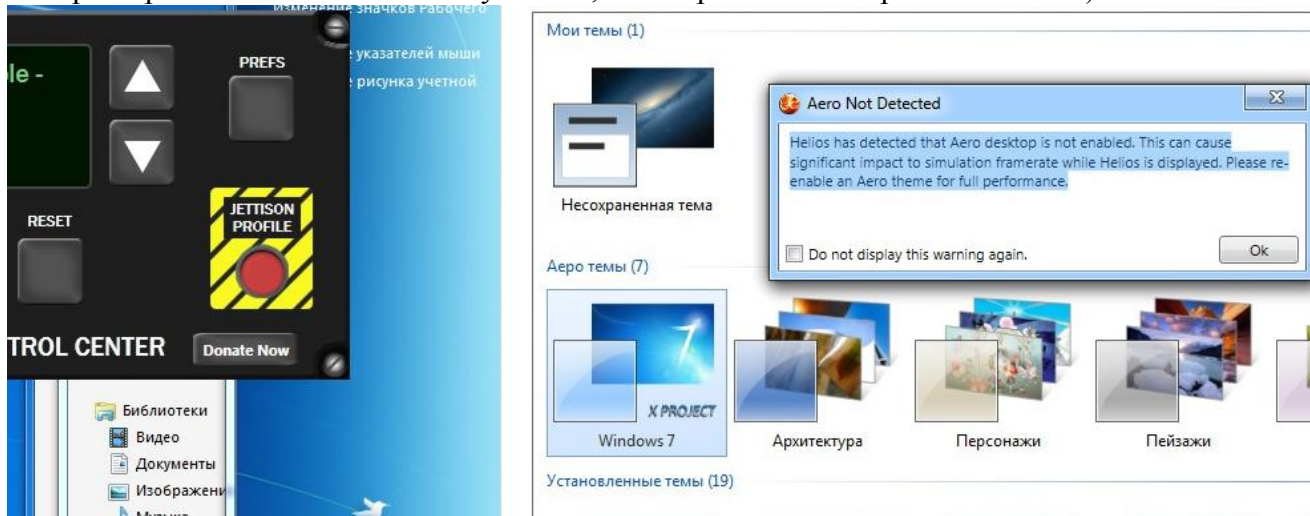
Изменение значков Рабочего
указателей мыши
рисунка учетной

le -

PREFS

RESET

JETTISON PROFILE

TROL CENTER

Donate Now

Библиотеки
Видео
Документы
Изображени
Музыка

Мои темы (1)

Несохраненная тема

Aero Not Detected

Helios has detected that Aero desktop is not enabled. This can cause significant impact to simulation framerate while Helios is displayed. Please re-enable an Aero theme for full performance.

Do not display this warning again.

Ok

Аеро темы (7)

X PROJECT

Windows 7

Архитектура

Персонажи

Пейзажи

Установленные темы (19)